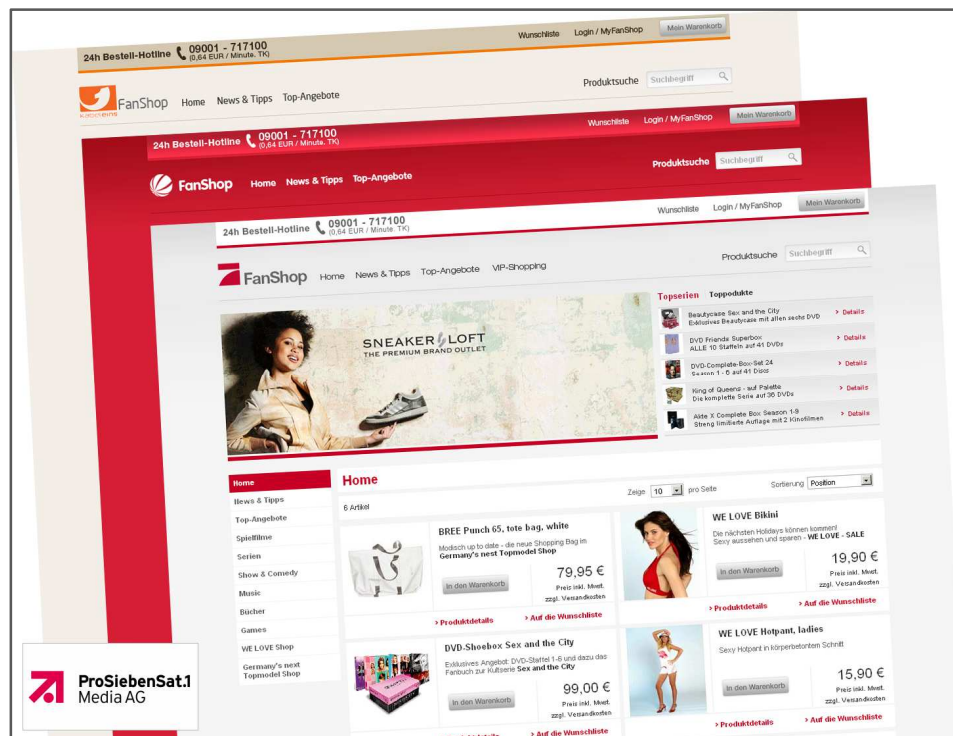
24h Bestell-Hotline 09001 - 717100 (0,64 EUR / Minute, TK)

Wunschliste Login / MyFanShop Mein Warenkorb

kabel eins FanShop Home News & Tipps Top-Angebote

Produktsuche Suchbegriff

24h Bestell-Hotline 09001 - 717100 (0,64 EUR / Minute, TK)

Wunschliste Login / MyFanShop Mein Warenkorb

FanShop Home News & Tipps Top-Angebote

Produktsuche Suchbegriff

24h Bestell-Hotline 09001 - 717100 (0,64 EUR / Minute, TK)

Wunschliste Login / MyFanShop Mein Warenkorb

FanShop Home News & Tipps Top-Angebote VIP-Shopping

Produktsuche Suchbegriff

SNEAKER LOFT
THE PREMIUM BRAND OUTLET

Topserien Topprodukte

Beautycase Sex and the City
Exklusives Beautycase mit allen sechs DVD > Details

DVD Friends Superbox
ALLE 10 Staffeln auf 41 DVDs > Details

DVD-Complete-Box-Set 24
Season 1 - 6 auf 41 Discs > Details

King of Queens - auf Palette
Die komplette Serie auf 36 DVDs > Details

Akte X Complete Box Season 1-9
Streng limitierte Auflage mit 2 Kinofilmen > Details

Home
News & Tipps
Top-Angebote
Spielfilme
Serien
Show & Comedy
Music
Bücher
Games
WE LOVE Shop
Germany's next Topmodel Shop

Home

6 Artikel

Zeige 10 pro Seite

Sortierung Position

BREE Punch 65, tote bag, white
Modisch up to date - die neue Shopping Bag im Germany's next Topmodel Shop
In den Warenkorb
79,95 €
Preis inkl. Mwst. zzgl. Versandkosten
> Produktdetails > Auf die Wunschliste

WE LOVE Bikini
Die nächsten Holidays können kommen! Sexy aussehen und sparen - WE LOVE - SALE
In den Warenkorb
19,90 €
Preis inkl. Mwst. zzgl. Versandkosten
> Produktdetails > Auf die Wunschliste

DVD-Shoebox Sex and the City
Exklusives Angebot: DVD-Staffel 1-6 und dazu das Fanbuch zur Kultserie Sex and the City
In den Warenkorb
99,00 €
Preis inkl. Mwst. zzgl. Versandkosten
> Produktdetails > Auf die Wunschliste

WE LOVE Hotpant, ladies
Sexy Hotpant in körperbetontem Schnitt
In den Warenkorb
15,90 €
Preis inkl. Mwst. zzgl. Versandkosten
> Produktdetails > Auf die Wunschliste

ProSiebenSat.1 Media AG